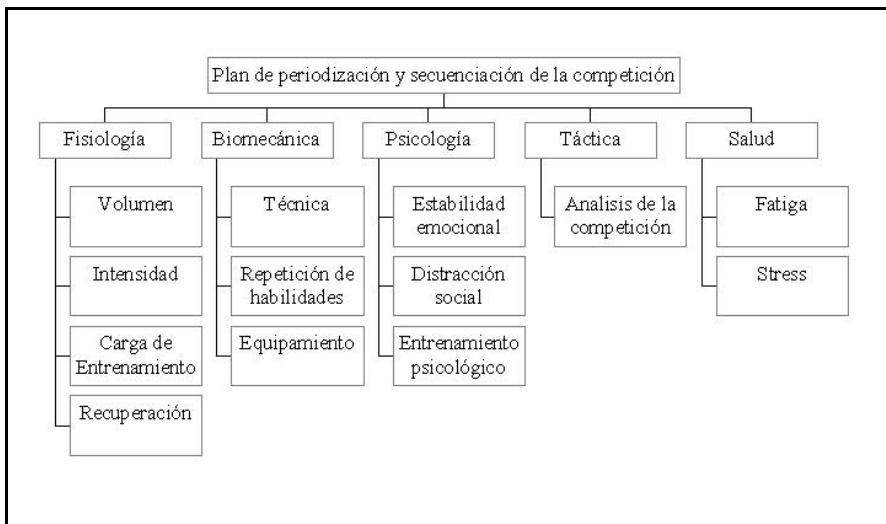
Plan de periodización y secuenciación de la competición

Fisiología

Volumen

Intensidad

Carga de Entrenamiento

Recuperación

Biomecánica

Técnica

Repetición de habilidades

Equipamiento

Psicología

Estabilidad emocional

Distracción social

Entrenamiento psicológico

Táctica

Analisis de la competición

Salud

Fatiga

Stress